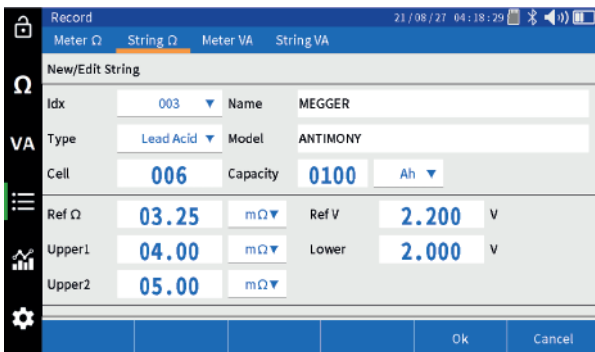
Record

21/08/27 04:18:29

Meter Ω String Ω Meter VA String VA

Ω

VA

New/Edit String

| Idx | 003 ▼ | Name | MEGGER |
|---|---|---|---|
| Type | Lead Acid ▼ | Model | ANTIMONY |
| Cell | 006 | Capacity | 0100 Ah ▼ |

| Ref Ω | 03.25 | mΩ▼ | Ref V | 2.200 | V |
|---|---|---|---|---|---|
| Upper1 | 04.00 | mΩ▼ | Lower | 2.000 | V |
| Upper2 | 05.00 | mΩ▼ | | | |

Ok Cancel